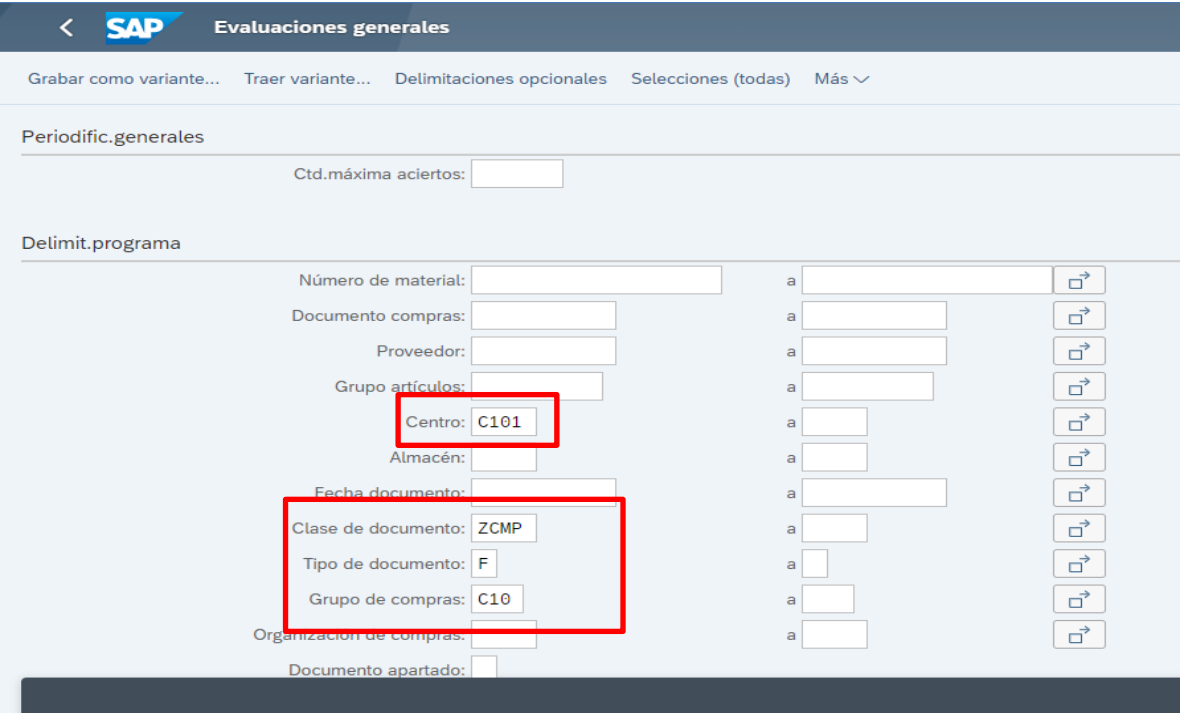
SAP Evaluaciones generales

Grabar como variante... Traer variante... Delimitaciones opcionales Selecciones (todas) Más

Periodific.generales

Ctd.máxima aciertos:

Delimit.programa

Número de material: a

Documento compras: a

Proveedor: a

Grupo artículos: a

Centro: C101 a

Almacén: a

Fecha documento: a

Clase de documento: ZCMP a

Tipo de documento: F a

Grupo de compras: C10 a

Organización de compras: a

Documento apartado: